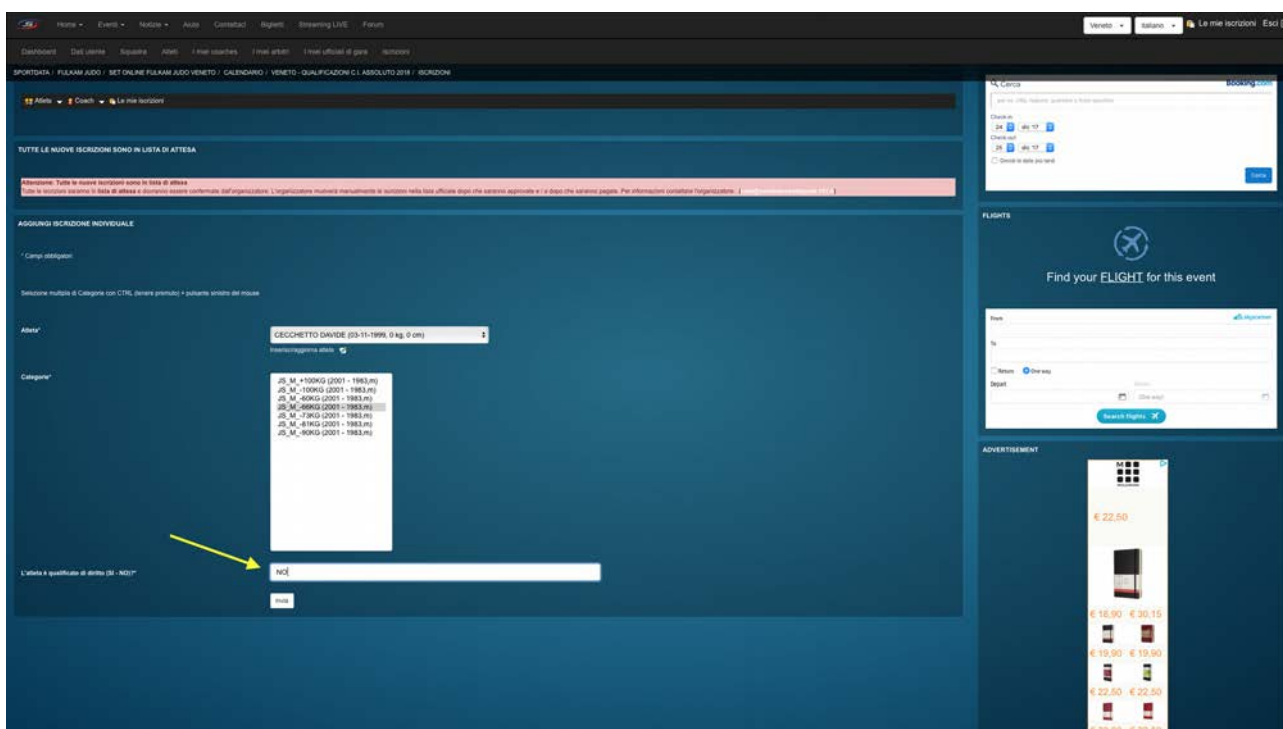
Home ▾ Eventi ▾ Notizie ▾ Aiuto Contattaci Biglietti Streaming LIVE Forum

Veneto ▾ Italiano ▾ Le mie iscrizioni Esci

Dashboard Dati utente Squadra Atleti I miei coaches I miei arbitri I miei ufficiali di gara Iscrizioni

SPORTDATA / FULKAM JUDO / SET ONLINE FULKAM JUDO VENETO / CALENDARIO / VENETO - QUALIFICAZIONI C.I. ASSOLUTO 2018 / ISCRIZIONI

Atleta ▾ Coach ▾ Le mie iscrizioni

TUTTE LE NUOVE ISCRIZIONI SONO IN LISTA DI ATTESA

Attenzione: Tutte le nuove iscrizioni sono in lista di attesa
Tutte le iscrizioni saranno in lista di attesa e dovranno essere confermate dall'organizzatore. L'organizzatore muoverà manualmente le iscrizioni nella lista ufficiale dopo che saranno approvate e / o dopo che saranno pagate. Per informazioni contattate l'organizzatore. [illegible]

AGGIUNGI ISCRIZIONE INDIVIDUALE

* Campi obbligatori

Selezione multipla di Categorie con CTRL (tenere premuto) + pulsante sinistro del mouse

Atleta*
CECCHETTO DAVIDE (03-11-1999, 0 kg, 0 cm)
Inserisci/aggiorna atleta

Categorie*
JS_M_+100KG (2001 - 1983,m)
JS_M_-100KG (2001 - 1983,m)
JS_M_-60KG (2001 - 1983,m)
JS_M_-66KG (2001 - 1983,m)
JS_M_-73KG (2001 - 1983,m)
JS_M_-81KG (2001 - 1983,m)
JS_M_-90KG (2001 - 1983,m)

L'atleta è qualificato di diritto (SI - NO)?*
NO

Invia

Cerca
Booking.com
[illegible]
Check-in
24 dic '17
Check-out
25 dic '17
Devo ancora decidere le date
Cerca

FLIGHTS

Find your FLIGHT for this event

From
skyscanner
To
Return One way
Depart
Return
(One way)
Search flights

ADVERTISEMENT

€ 22,50
€ 18,90 € 30,15
€ 19,90 € 19,90
€ 22,50 € 22,50